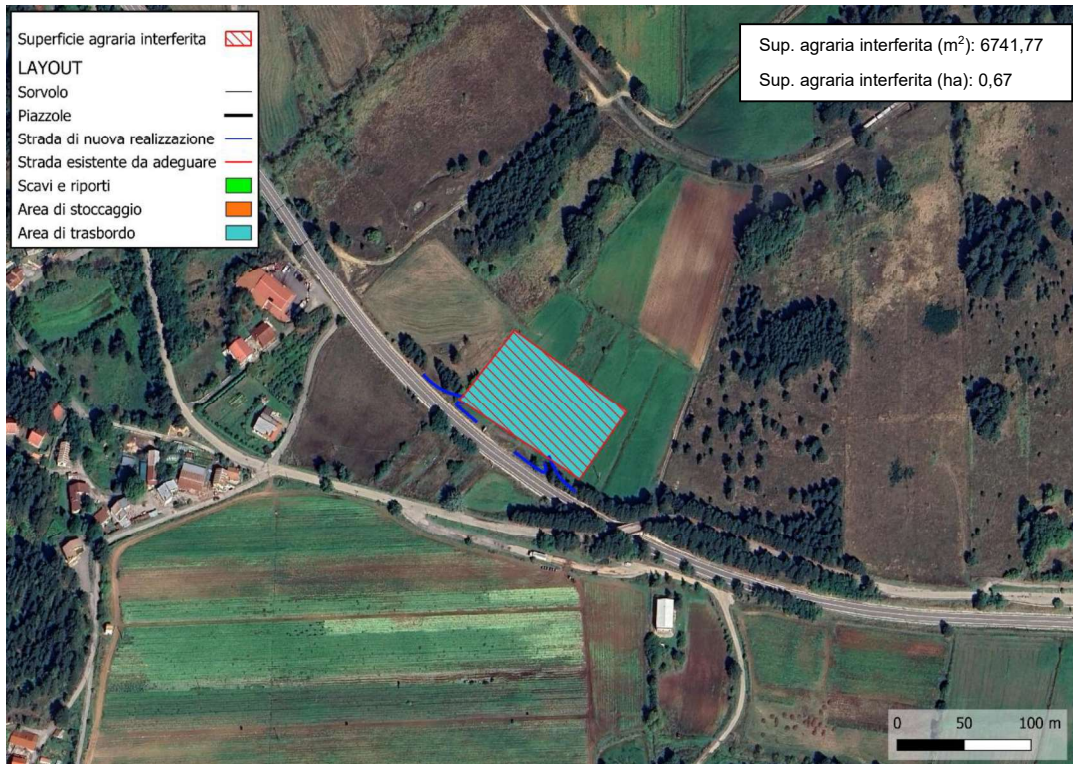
Superficie agraria interferita
LAYOUT
Sorvolo
Piazzole
Strada di nuova realizzazione
Strada esistente da adeguare
Scavi e riporti
Area di stoccaggio
Area di trasbordo

Sup. agraria interferita (m$^2$): 6741,77
Sup. agraria interferita (ha): 0,67

0 50 100 m